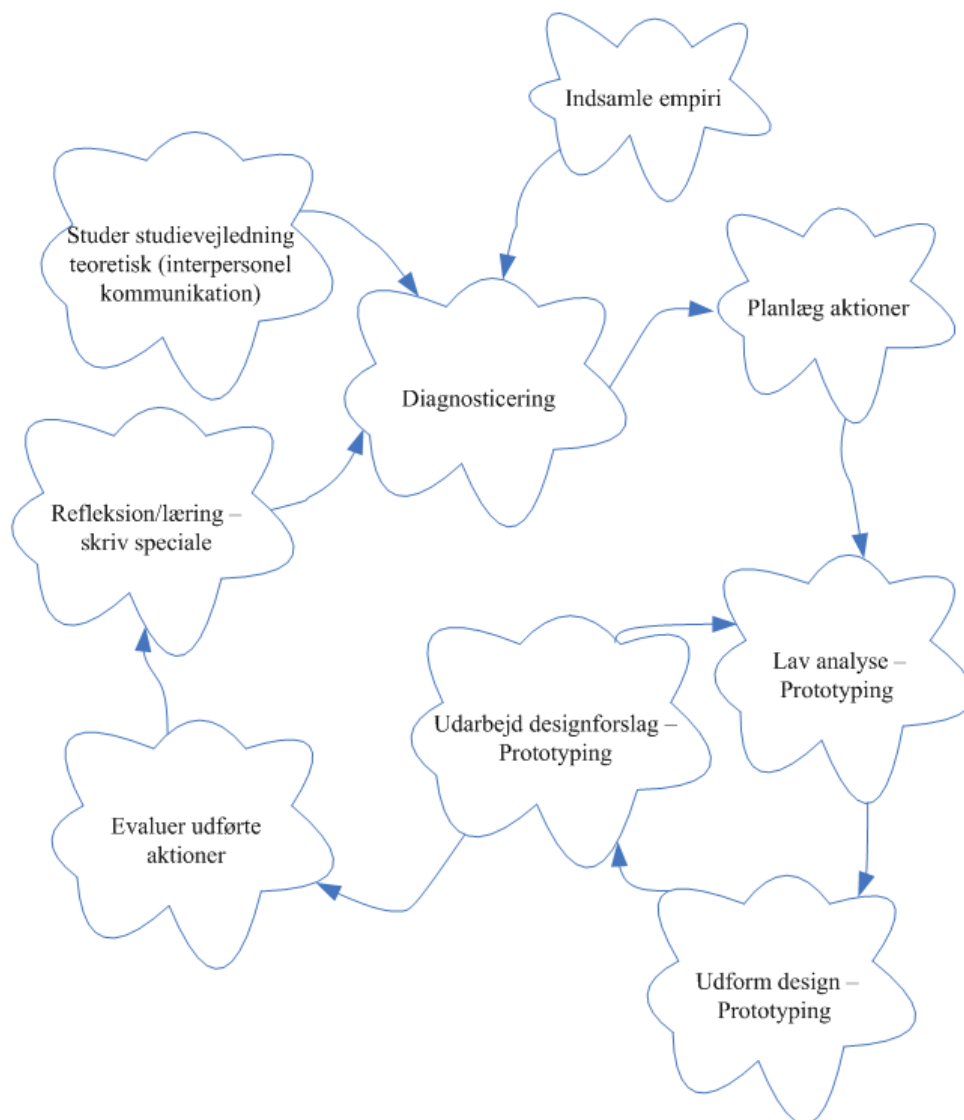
Indsamle empiri

Studer studievejledning teoretisk (interpersonel kommunikation)

Diagnosticering

Planlæg aktioner

Refleksion/læring – skriv speciale

Lav analyse – Prototyping

Udarbejd designforslag – Prototyping

Evaluer udførte aktioner

Udform design – Prototyping